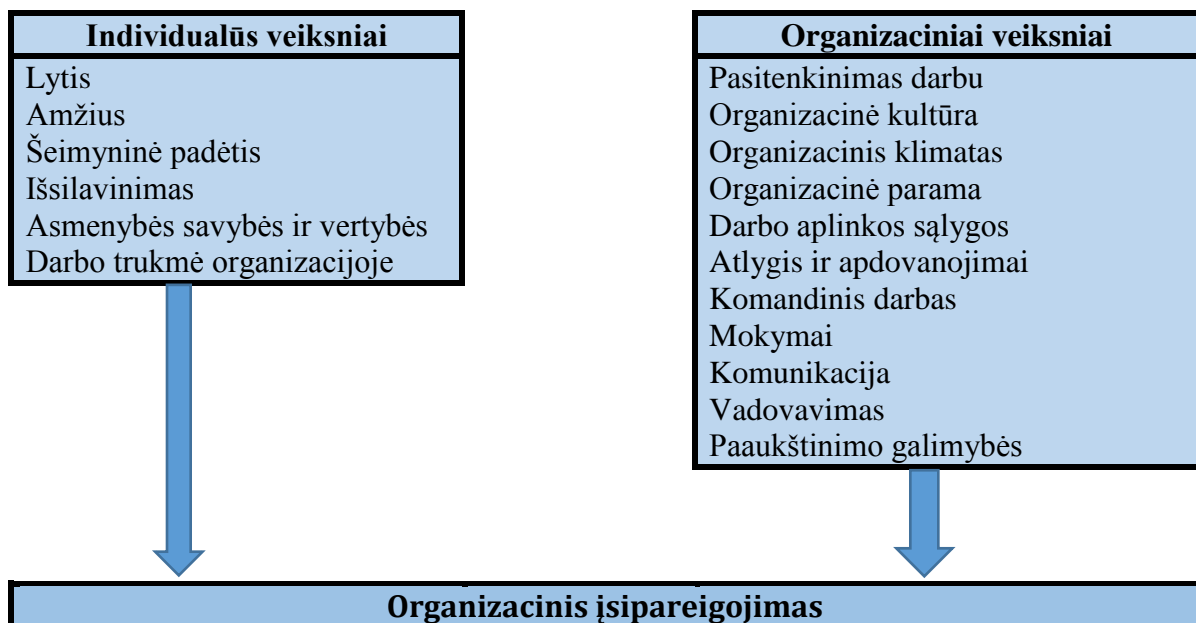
Individualūs veiksniai
Lytis
Amžius
Šeimyninė padėtis
Išsilavinimas
Asmenybės savybės ir vertybės
Darbo trukmė organizacijoje

Organizaciniai veiksniai
Pasitenkinimas darbu
Organizacinė kultūra
Organizacinis klimatas
Organizacinė parama
Darbo aplinkos sąlygos
Atlygis ir apdovanojimai
Komandinis darbas
Mokymai
Komunikacija
Vadovavimas
Paaukštinimo galimybės

Organizacinis įsipareigojimas